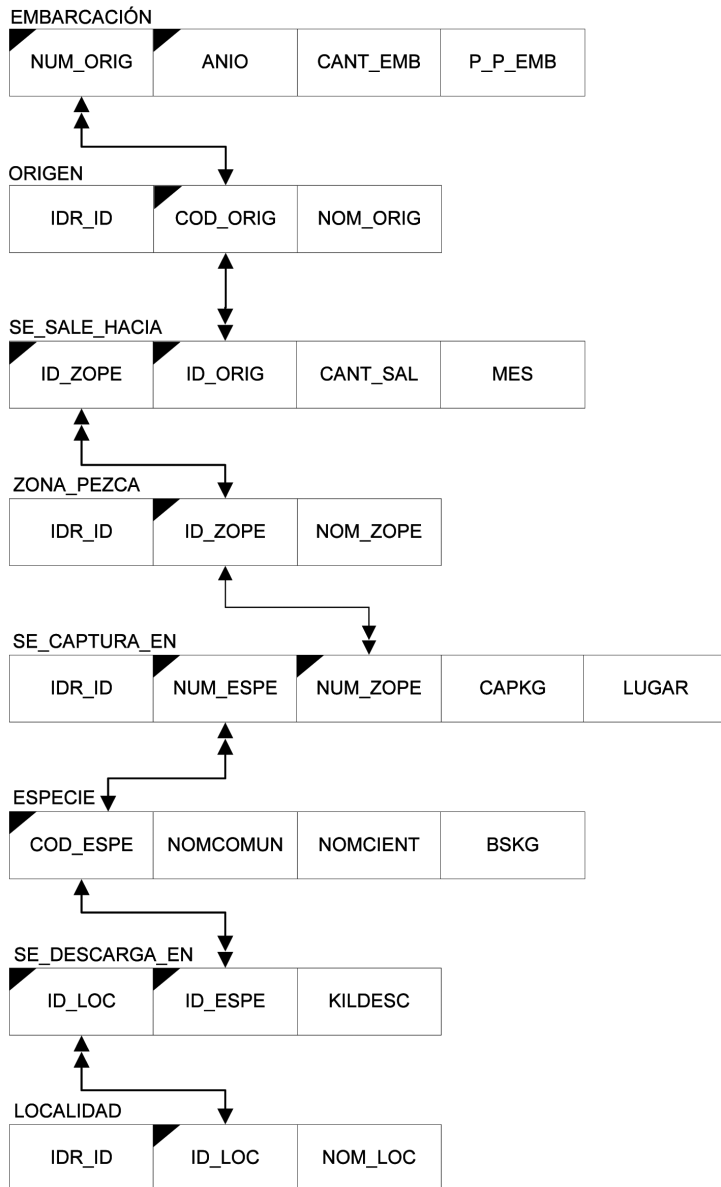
EMBARCACIÓN

| NUM_ORIG | ANIO | CANT_EMB | P_P_EMB |
|---|---|---|---|

ORIGEN

| IDR_ID | COD_ORIG | NOM_ORIG |
|---|---|---|

SE_SALE_HACIA

| ID_ZOPE | ID_ORIG | CANT_SAL | MES |
|---|---|---|---|

ZONA_PEZCA

| IDR_ID | ID_ZOPE | NOM_ZOPE |
|---|---|---|

SE_CAPTURA_EN

| IDR_ID | NUM_ESPE | NUM_ZOPE | CAPKG | LUGAR |
|---|---|---|---|---|

ESPECIE

| COD_ESPE | NOMCOMUN | NOMCIENT | BSKG |
|---|---|---|---|

SE_DESCARGA_EN

| ID_LOC | ID_ESPE | KILDESC |
|---|---|---|

LOCALIDAD

| IDR_ID | ID_LOC | NOM_LOC |
|---|---|---|